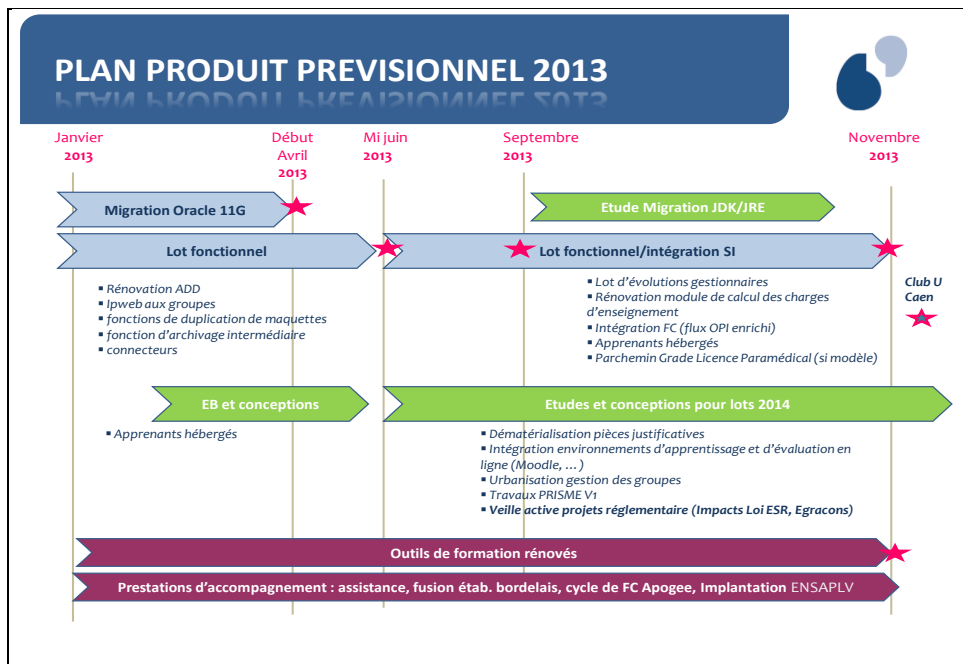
PLAN PRODUIT PREVISIONNEL 2013

Janvier 2013

Début Avril 2013

Mi juin 2013

Septembre 2013

Novembre 2013

Migration Oracle 11G

Etude Migration JDK/JRE

Lot fonctionnel

Lot fonctionnel/intégration SI

- Rénovation ADD
- Ipweb aux groupes
- fonctions de duplication de maquettes
- fonction d'archivage intermédiaire
- connecteurs

- Lot d'évolutions gestionnaires
- Rénovation module de calcul des charges d'enseignement
- Intégration FC (flux OPI enrichi)
- Apprenants hébergés
- Parchemin Grade Licence Paramédical (si modèle)

Club U Caen

EB et conceptions

Etudes et conceptions pour lots 2014

- Apprenants hébergés

- Dématérialisation pièces justificatives
- Intégration environnements d'apprentissage et d'évaluation en ligne (Moodle, ...)
- Urbanisation gestion des groupes
- Travaux PRISME V1
- Veille active projets réglementaire (Impacts Loi ESR, Egracons)

Outils de formation rénovés

Prestations d'accompagnement : assistance, fusion étab. bordelais, cycle de FC Apogee, Implantation ENSAPLV